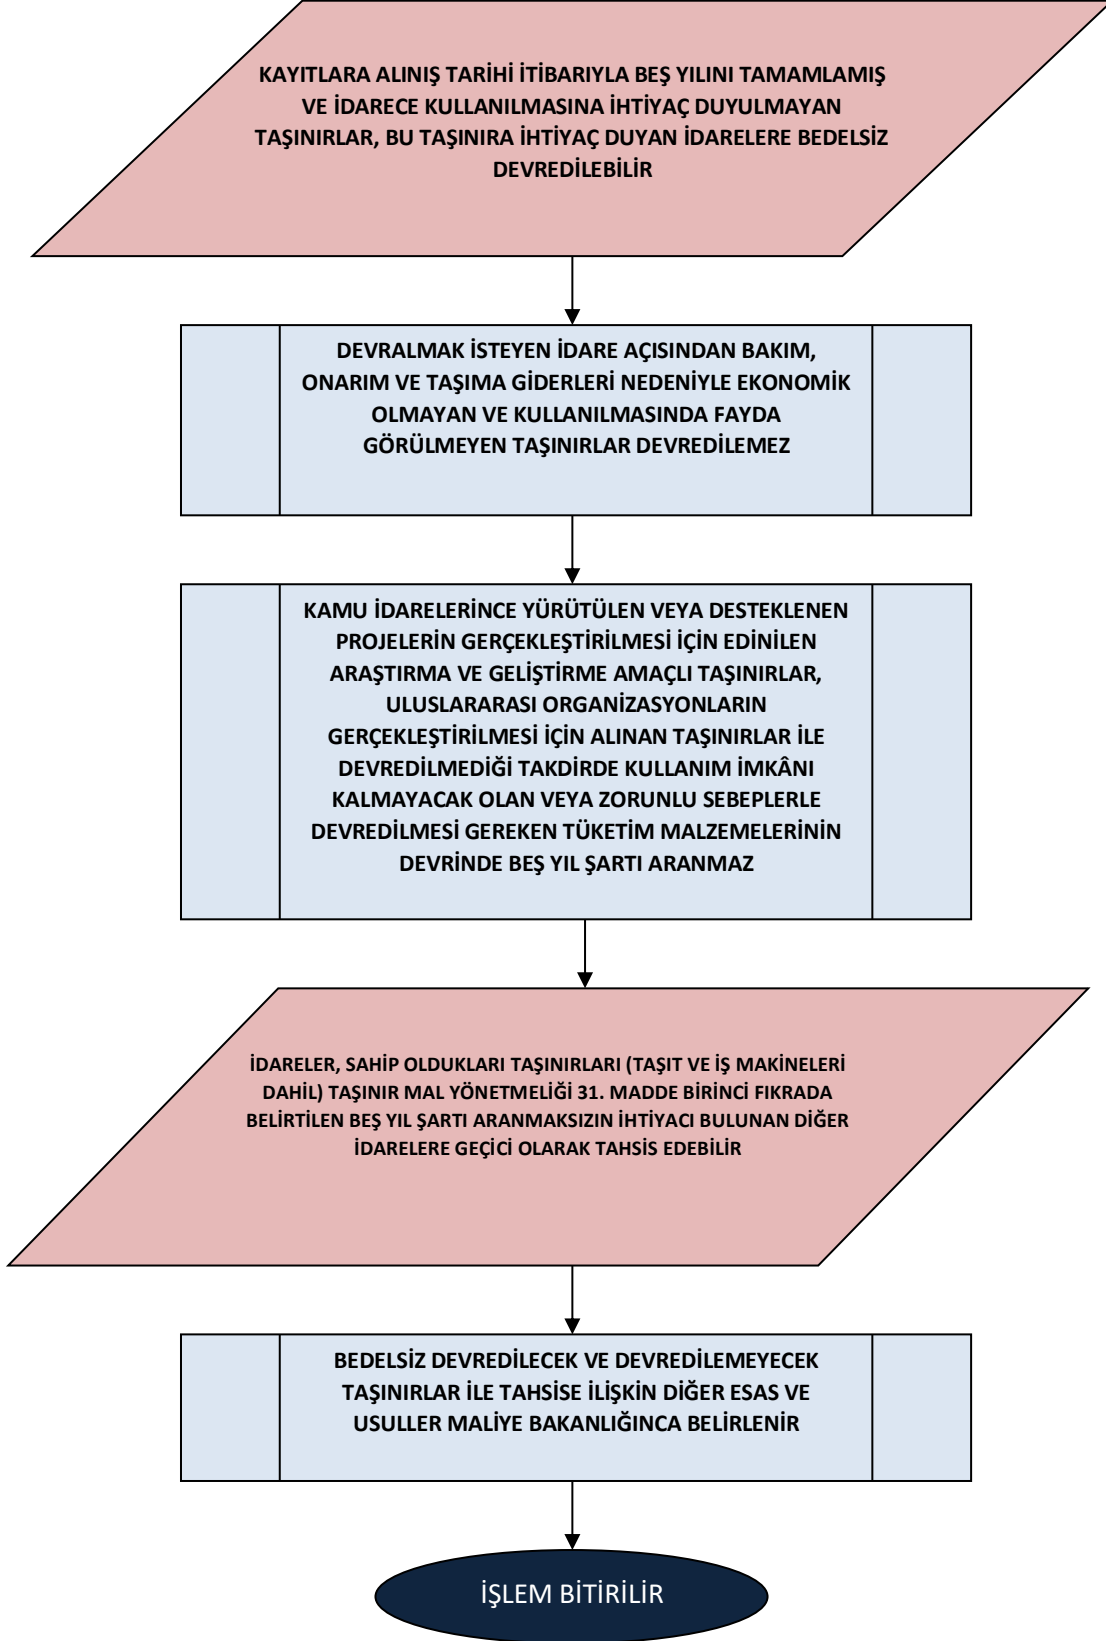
KAYITLARA ALINIŞ TARİHİ İTİBARIYLA BEŞ YILINI TAMAMLAMIŞ VE İDARECE KULLANILMASINA İHTİYAÇ DUYULMAYAN TAŞINIRLAR, BU TAŞINIRA İHTİYAÇ DUYAN İDARELERE BEDELSİZ DEVREDİLEBİLİR

DEVRALMAK İSTEYEN İDARE AÇISINDAN BAKIM, ONARIM VE TAŞIMA GİDERLERİ NEDENİYLE EKONOMİK OLMAYAN VE KULLANILMASINDA FAYDA GÖRÜLMEYEN TAŞINIRLAR DEVREDİLEMEZ

KAMU İDARELERİNCE YÜRÜTÜLEN VEYA DESTEKLENEN PROJELERİN GERÇEKLEŞTİRİLMESİ İÇİN EDİNİLEN ARAŞTIRMA VE GELİŞTİRME AMAÇLI TAŞINIRLAR, ULUSLARARASI ORGANİZASYONLARIN GERÇEKLEŞTİRİLMESİ İÇİN ALINAN TAŞINIRLAR İLE DEVREDİLMEDİĞİ TAKDİRDE KULLANIM İMKÂNI KALMAYACAK OLAN VEYA ZORUNLU SEBEPLERLE DEVREDİLMESİ GEREKEN TÜKETİM MALZEMELERİNİN DEVRİNDE BEŞ YIL ŞARTI ARANMAZ

İDARELER, SAHİP OLDUKLARI TAŞINIRLARI (TAŞIT VE İŞ MAKİNELERİ DAHİL) TAŞINIR MAL YÖNETMELİĞİ 31. MADDE BİRİNCİ FIKRADA BELİRTİLEN BEŞ YIL ŞARTI ARANMAKSIZIN İHTİYACI BULUNAN DİĞER İDARELERE GEÇİCİ OLARAK TAHSİS EDEBİLİR

BEDELSİZ DEVREDİLECEK VE DEVREDİLEMEYECEK TAŞINIRLAR İLE TAHSİSE İLİŞKİN DİĞER ESAS VE USULLER MALİYE BAKANLIĞINCA BELİRLENİR

İŞLEM BİTİRİLİR